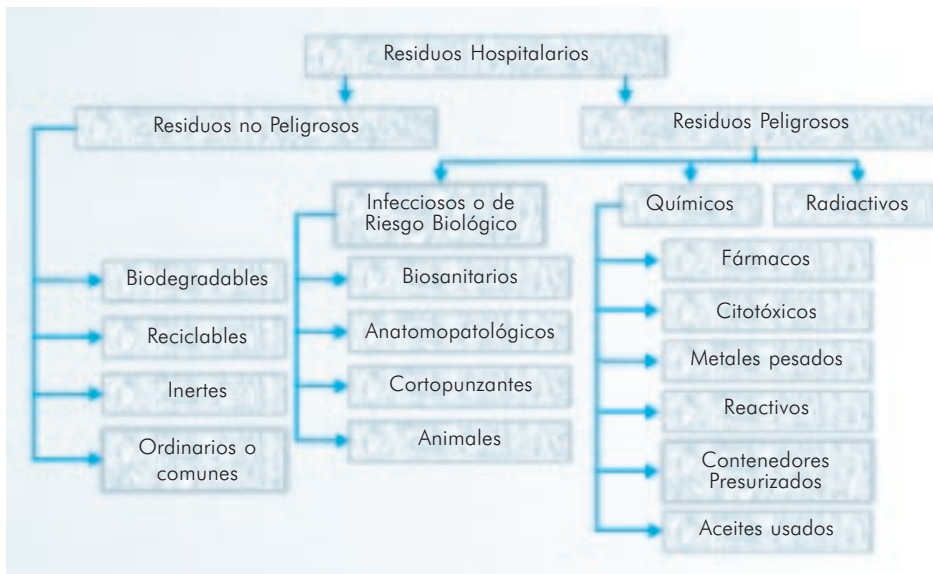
Residuos Hospitalarios

Residuos no Peligrosos

Residuos Peligrosos

Infecciosos o de Riesgo Biológico

Químicos

Radiactivos

Biodegradables

Reciclables

Inertes

Ordinarios o comunes

Biosanitarios

Anatomopatológicos

Cortopunzantes

Animales

Fármacos

Citotóxicos

Metales pesados

Reactivos

Contenedores Presurizados

Aceites usados